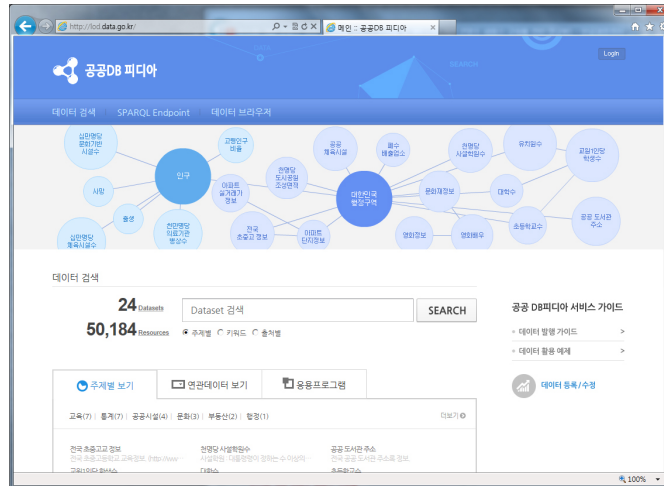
http://lod.data.go.kr/

메인 :: 공공DB 피디아

공공DB 피디아

Login

SEARCH

데이터 검색 | SPARQL Endpoint | 데이터 브라우저

십만명당 문화기반 시설수

인구

사망

출생

천명당 의료기관 병상수

십만명당 체육시설수

고령인구 비율

아파트 실거래가 정보

천명당 도시공원 조성면적

전국 초중고 정보

아파트 단지정보

공공 체육시설

폐수 배출업소

대한민국 행정구역

천명당 사설학원수

문화재정보

영화정보

영화배우

유치원수

대학수

초등학교수

교원1인당 학생수

공공 도서관 주소

데이터 검색

24 Datasets

50,184 Resources

Dataset 검색

SEARCH

주제별 키워드 출처별

공공 DB피디아 서비스 가이드

데이터 발행 가이드 >

데이터 활용 예제 >

데이터 등록 / 수정

주제별 보기

연관데이터 보기

응용프로그램

교육(7) | 통계(7) | 공공시설(4) | 문화(3) | 부동산(2) | 환경(1)

더보기

전국 초중고교 정보

천명당 사설학원수

공공 도서관 주소

100%